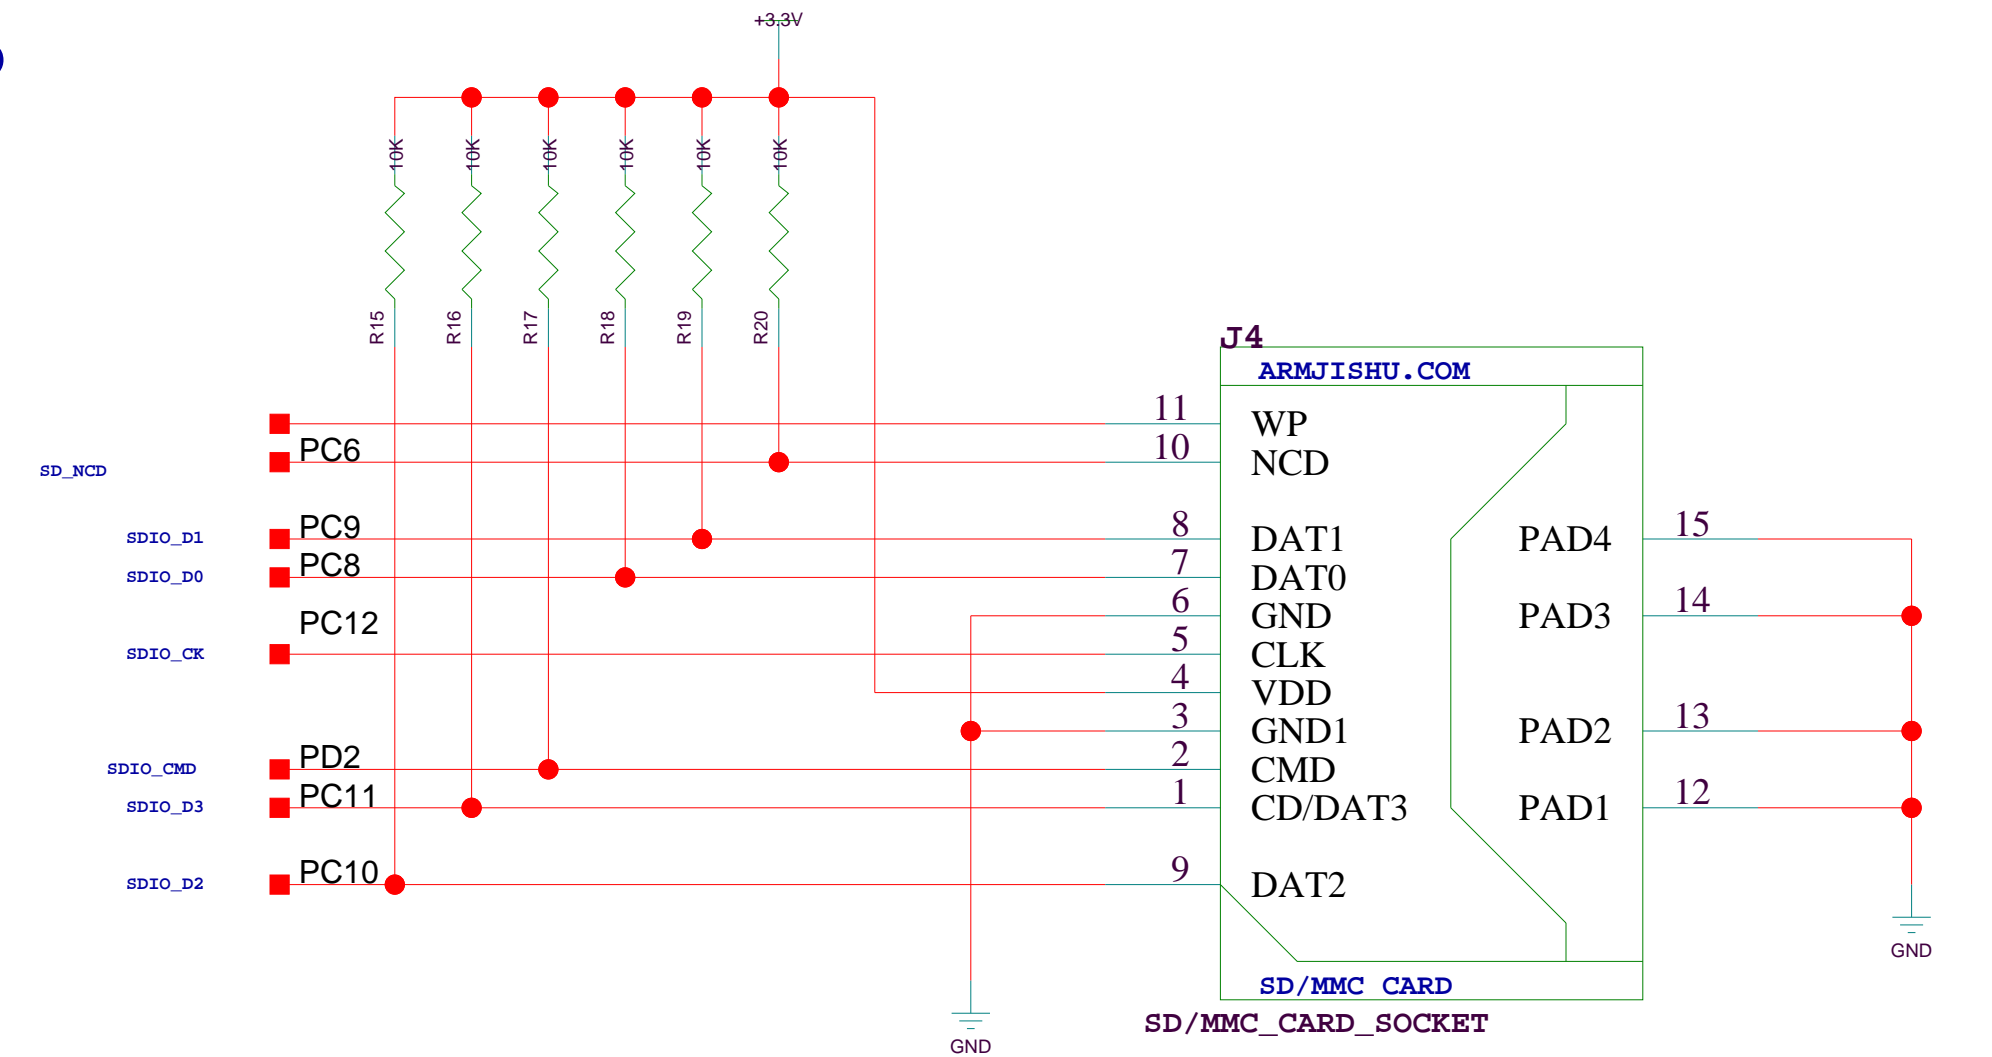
+3.3V

10K
10K
10K
10K
10K
10K

R15
R16
R17
R18
R19
R20

J4
ARMJISHU.COM

SD_NCD
SDIO_D1
SDIO_D0
SDIO_CK
SDIO_CMD
SDIO_D3
SDIO_D2

PC6
PC9
PC8
PC12
PD2
PC11
PC10

11 WP
10 NCD
8 DAT1
7 DAT0
6 GND
5 CLK
4 VDD
3 GND1
2 CMD
1 CD/DAT3
9 DAT2

PAD4 15
PAD3 14
PAD2 13
PAD1 12

GND
GND

SD/MMC CARD
SD/MMC_CARD_SOCKET